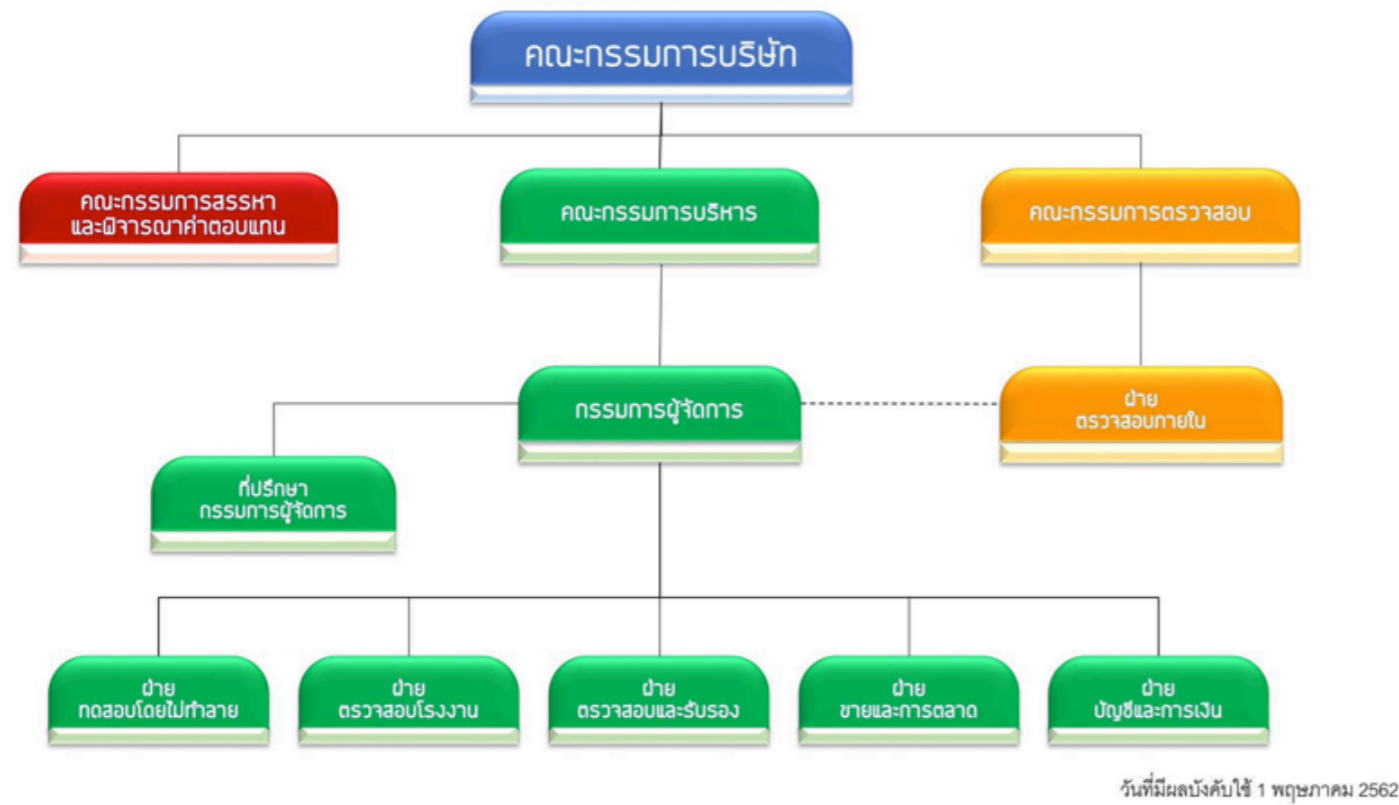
คณะกรรมการบริษัท

คณะกรรมการสรรหา และพิจารณาค่าตอบแทน

คณะกรรมการบริหาร

คณะกรรมการตรวจสอบ

กรรมการผู้จัดการ

ฝ่าย ตรวจสอบภายใน

ที่ปรึกษา กรรมการผู้จัดการ

ฝ่าย ทดสอบโดยไม่ทำลาย

ฝ่าย ตรวจสอบโรงงาน

ฝ่าย ตรวจสอบและรับรอง

ฝ่าย ขายและการตลาด

ฝ่าย บัญชีและการเงิน

วันที่มีผลบังคับใช้ 1 พฤษภาคม 2562